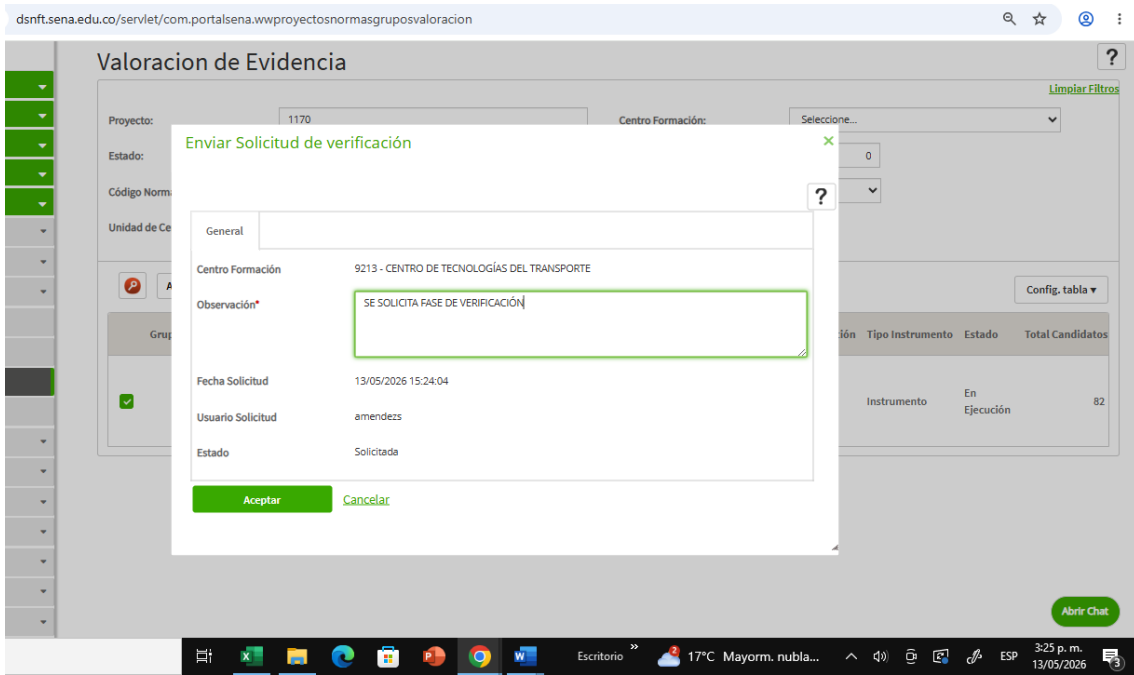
dsnft.sena.edu.co/servlet/com.portalsena.wwproyectosnormasgruposvaloracion

Valoracion de Evidencia

?

Limpiar Filtros

Proyecto: 1170

Centro Formación: Seleccione...

Estado:

0

Código Norma

Unidad de Ce

Config. tabla ▾

Grup

ción | Tipo Instrumento | Estado | Total Candidatos

Instrumento | En Ejecución | 82

Enviar Solicitud de verificación

×

?

General

Centro Formación 9213 - CENTRO DE TECNOLOGÍAS DEL TRANSPORTE

Observación* SE SOLICITA FASE DE VERIFICACIÓN

Fecha Solicitud 13/05/2026 15:24:04

Usuario Solicitud amendezs

Estado Solicitada

Aceptar

Cancelar

Abrir Chat

Escritorio

17°C Mayorm. nubla...

ESP

3:25 p. m.
13/05/2026